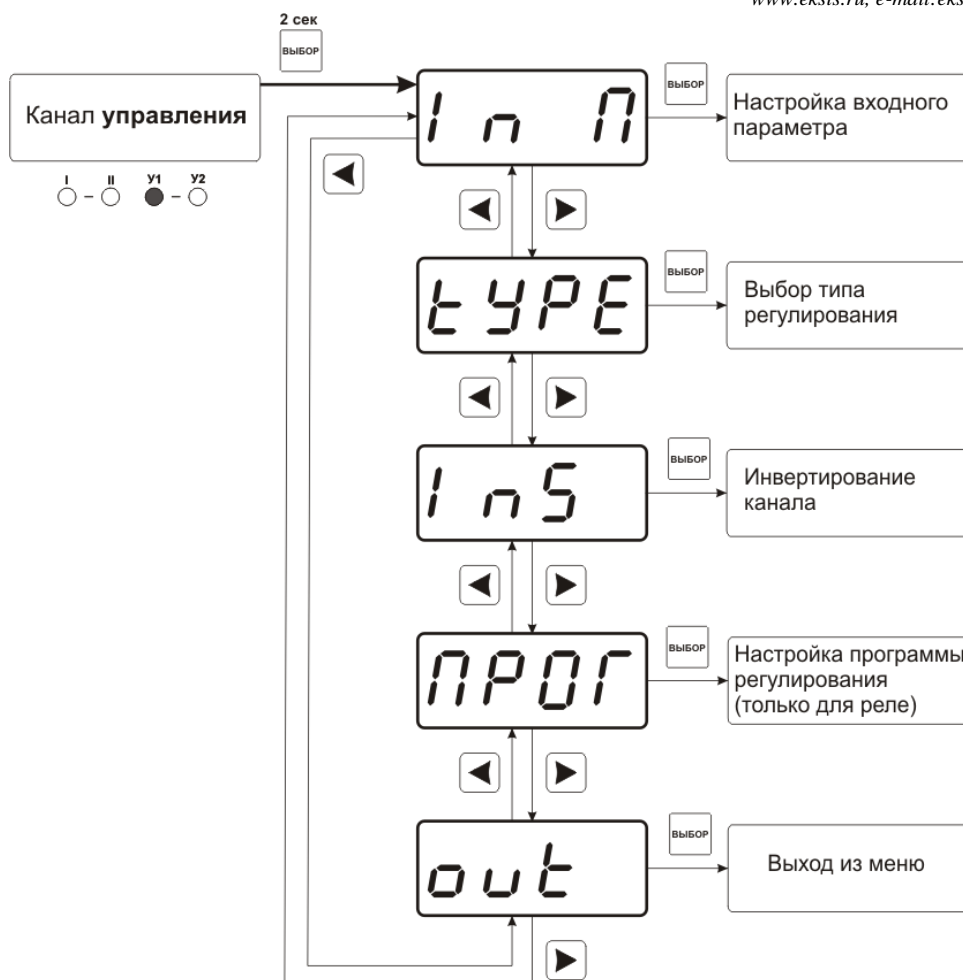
www.eksis.ru, e-mail:eks

2 сек

ВЫБОР

Канал управления

I II У1 У2

In П

ВЫБОР

Настройка входного параметра

tYPE

ВЫБОР

Выбор типа регулирования

InS

ВЫБОР

Инвертирование канала

ПPOГ

ВЫБОР

Настройка программы регулирования (только для реле)

out

ВЫБОР

Выход из меню